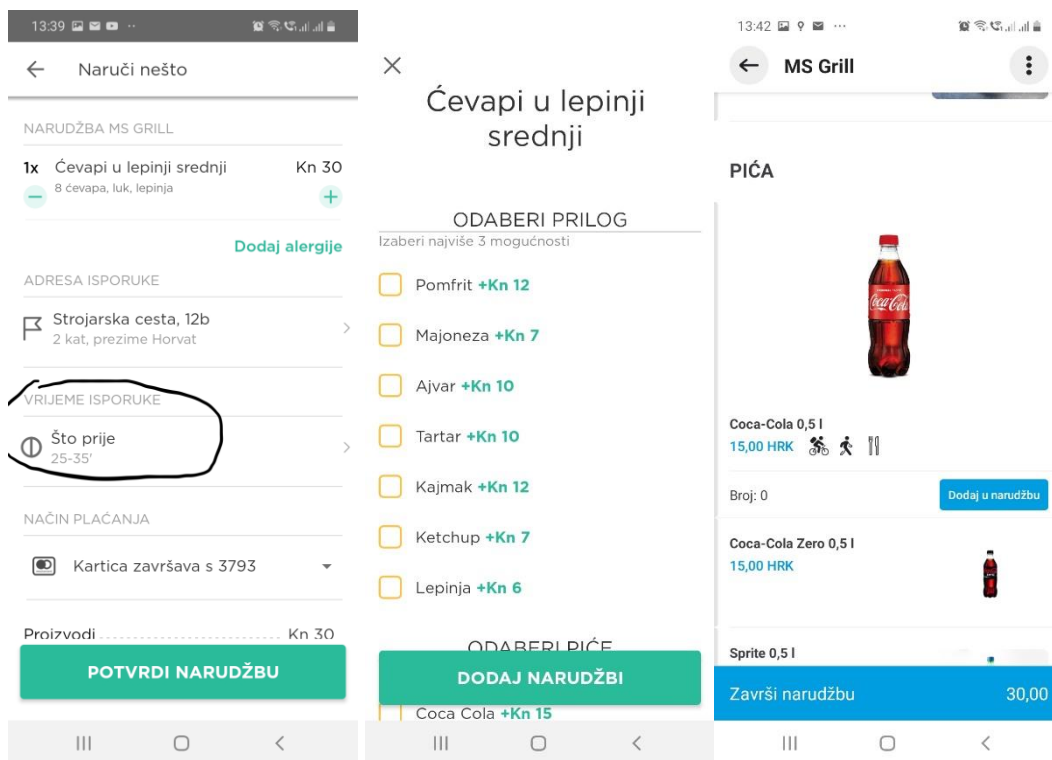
13:39

Naruči nešto

NARUDŽBA MS GRILL

1x Ćevapi u lepinji srednji Kn 30
8 ćevapa, luk, lepinja

Dodaj alergije

ADRESA ISPORUKE

Strojarska cesta, 12b
2 kat, prezime Horvat

VRIJEME ISPORUKE

Što prije
25-35'

NAČIN PLAĆANJA

Kartica završava s 3793

Proizvodi Kn 30

POTVRDI NARUDŽBU

Ćevapi u lepinji srednji

ODABERI PRILOG
Izaberi najviše 3 mogućnosti

Pomfrit +Kn 12

Majoneza +Kn 7

Ajvar +Kn 10

Tartar +Kn 10

Kajmak +Kn 12

Ketchup +Kn 7

Lepinja +Kn 6

ODABERI PIĆE

DODAJ NARUDŽBI

Coca Cola +Kn 15

13:42

MS Grill

PIĆA

Coca-Cola 0,5 l
15,00 HRK

Broj: 0

Dodaj u narudžbu

Coca-Cola Zero 0,5 l
15,00 HRK

Sprite 0,5 l

Završi narudžbu 30,00